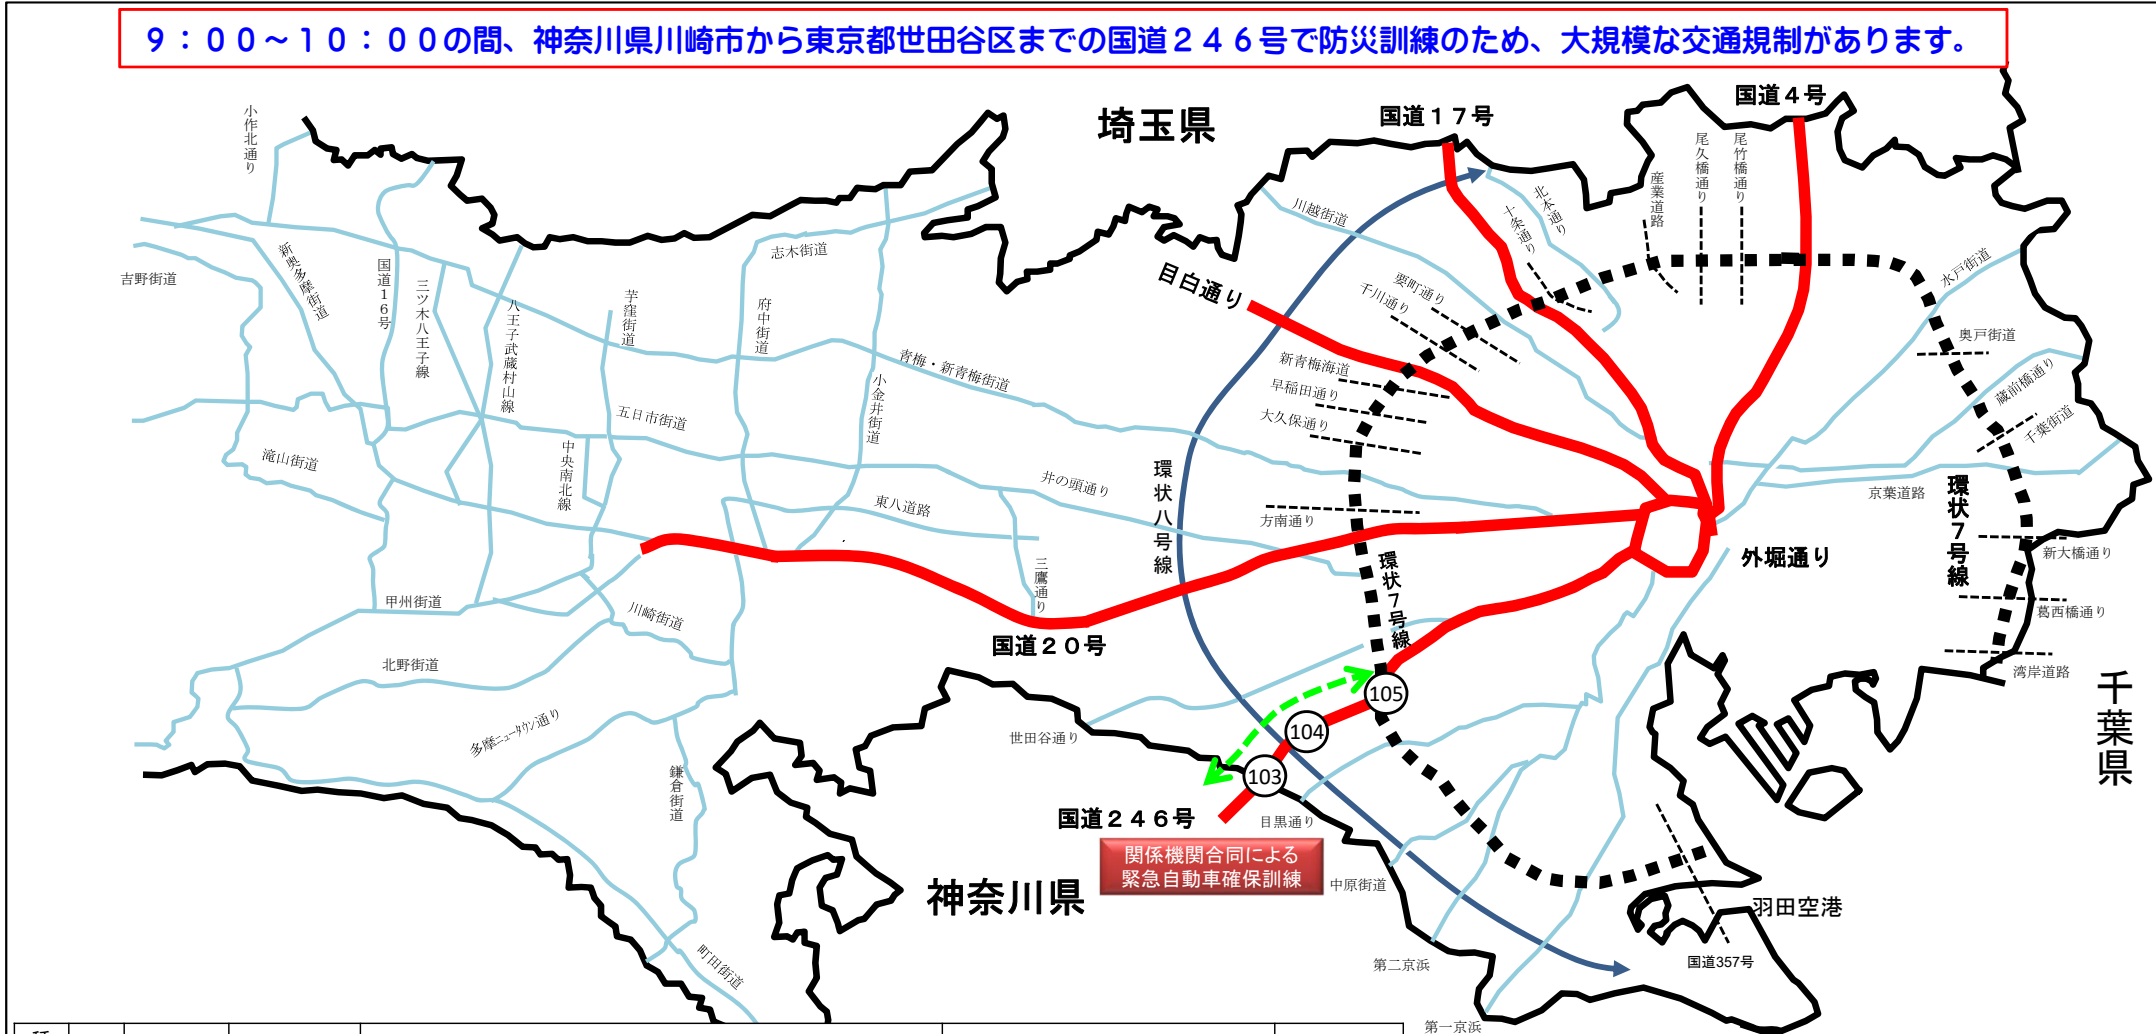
９：００～１０：００の間、神奈川県川崎市から東京都世田谷区までの国道２４６号で防災訓練のため、大規模な交通規制があります。

埼玉県

国道１７号

国道４号

小作北通り

吉野街道

新奥多摩街道

国道16号

三ツ木八王子線

八王子武蔵村山線

芋窪街道

志木街道

府中街道

五日市街道

青梅・新青梅街道

小金井街道

中央南北線

滝山街道

井の頭通り

東八道路

三鷹通り

甲州街道

川崎街道

北野街道

多摩ニュータウン通り

鎌倉街道

町田街道

世田谷通り

目黒通り

中原街道

第二京浜

第一京浜

国道357号

羽田空港

川越街道

十条通り

北本通り

産業道路

尾久橋通り

尾竹橋通り

要町通り

千川通り

新青梅街道

早稲田通り

大久保通り

方南通り

目白通り

環状八号線

環状７号線

国道２０号

外堀通り

水戸街道

奥戸街道

蔵前橋通り

千葉街道

京葉道路

環状７号線

新大橋通り

葛西橋通り

湾岸道路

千葉県

105

104

103

国道２４６号

関係機関合同による
緊急自動車確保訓練

神奈川県